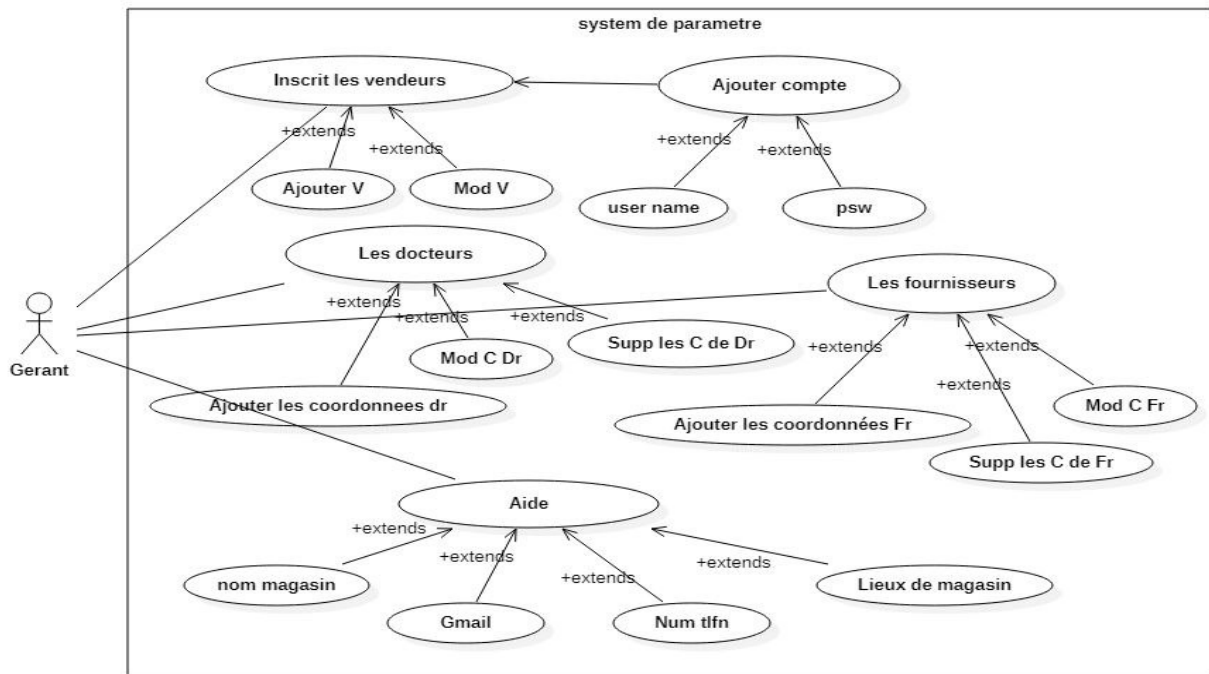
system de parametre

Inscrit les vendeurs

Ajouter compte

+extends

+extends

+extends

+extends

Ajouter V

Mod V

user name

psw

Les docteurs

Les fournisseurs

+extends

+extends

+extends

+extends

+extends

+extends

Mod C Dr

Supp les C de Dr

Gerant

Ajouter les coordonnees dr

Ajouter les coordonnées Fr

Mod C Fr

Supp les C de Fr

Aide

+extends

+extends

+extends

+extends

nom magasin

Lieux de magasin

Gmail

Num tlfn